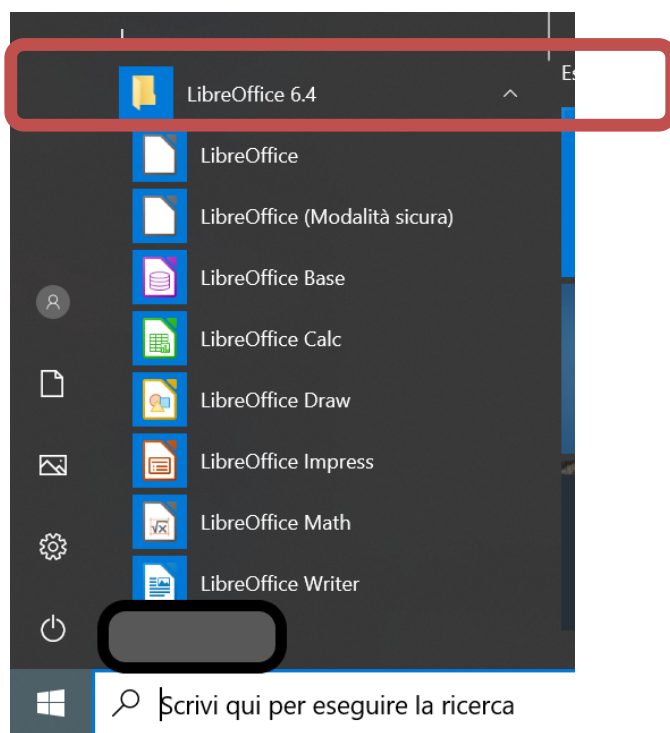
LibreOffice 6.4

Es

LibreOffice

LibreOffice (Modalità sicura)

LibreOffice Base

LibreOffice Calc

LibreOffice Draw

LibreOffice Impress

LibreOffice Math

LibreOffice Writer

Scrivi qui per eseguire la ricerca